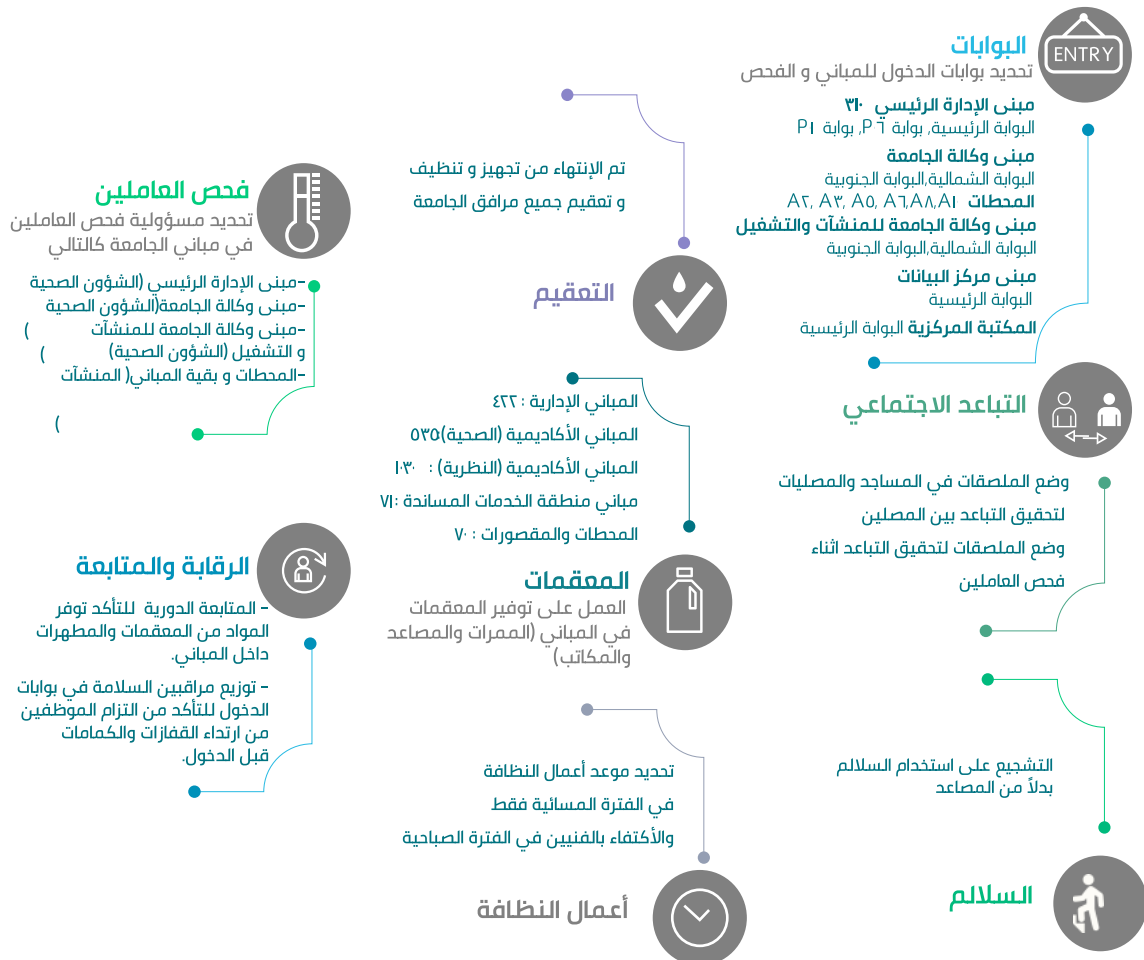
ENTRY

البوابات
تحديد بوابات الدخول للمباني و الفحص

مبنى الإدارة الرئيسي ٣١٠
البوابة الرئيسية، بوابة P٦، بوابة P١
مبنى وكالة الجامعة
البوابة الشمالية،البوابة الجنوبية
المحطات A١، A٨، A٦، A٥، A٣، A٢
مبنى وكالة الجامعة للمنشآت والتشغيل
البوابة الشمالية،البوابة الجنوبية
مبنى مركز البيانات
البوابة الرئيسية
المكتبة المركزية البوابة الرئيسية

تم الإنتهاء من تجهيز و تنظيف
و تعقيم جميع مرافق الجامعة

التعقيم

فحص العاملين
تحديد مسؤولية فحص العاملين في مباني الجامعة كالتالي

-مبنى الإدارة الرئيسي (الشؤون الصحية )
-مبنى وكالة الجامعة(الشؤون الصحية )
-مبنى وكالة الجامعة للمنشآت و التشغيل (الشؤون الصحية)
-المحطات و بقية المباني( المنشآت )

التباعد الاجتماعي

المباني الإدارية : ٤٢٢
المباني الأكاديمية (الصحية)٥٣٥
المباني الأكاديمية (النظرية) : ١٠٣٠
مباني منطقة الخدمات المساندة :٧١
المحطات والمقصورات : ٧٠

وضع الملصقات في المساجد والمصليات
لتحقيق التباعد بين المصلين
وضع الملصقات لتحقيق التباعد اثناء
فحص العاملين

الرقابة والمتابعة
- المتابعة الدورية للتأكد توفر المواد من المعقمات والمطهرات داخل المباني.
- توزيع مراقبين السلامة في بوابات الدخول للتأكد من التزام الموظفين من ارتداء القفازات والكمامات قبل الدخول.

المعقمات
العمل على توفير المعقمات في المباني (الممرات والمصاعد والمكاتب)

التشجيع على استخدام السلالم
بدلاً من المصاعد

تحديد موعد أعمال النظافة
في الفترة المسائية فقط
والأكتفاء بالفنيين في الفترة الصباحية

أعمال النظافة

السلالم